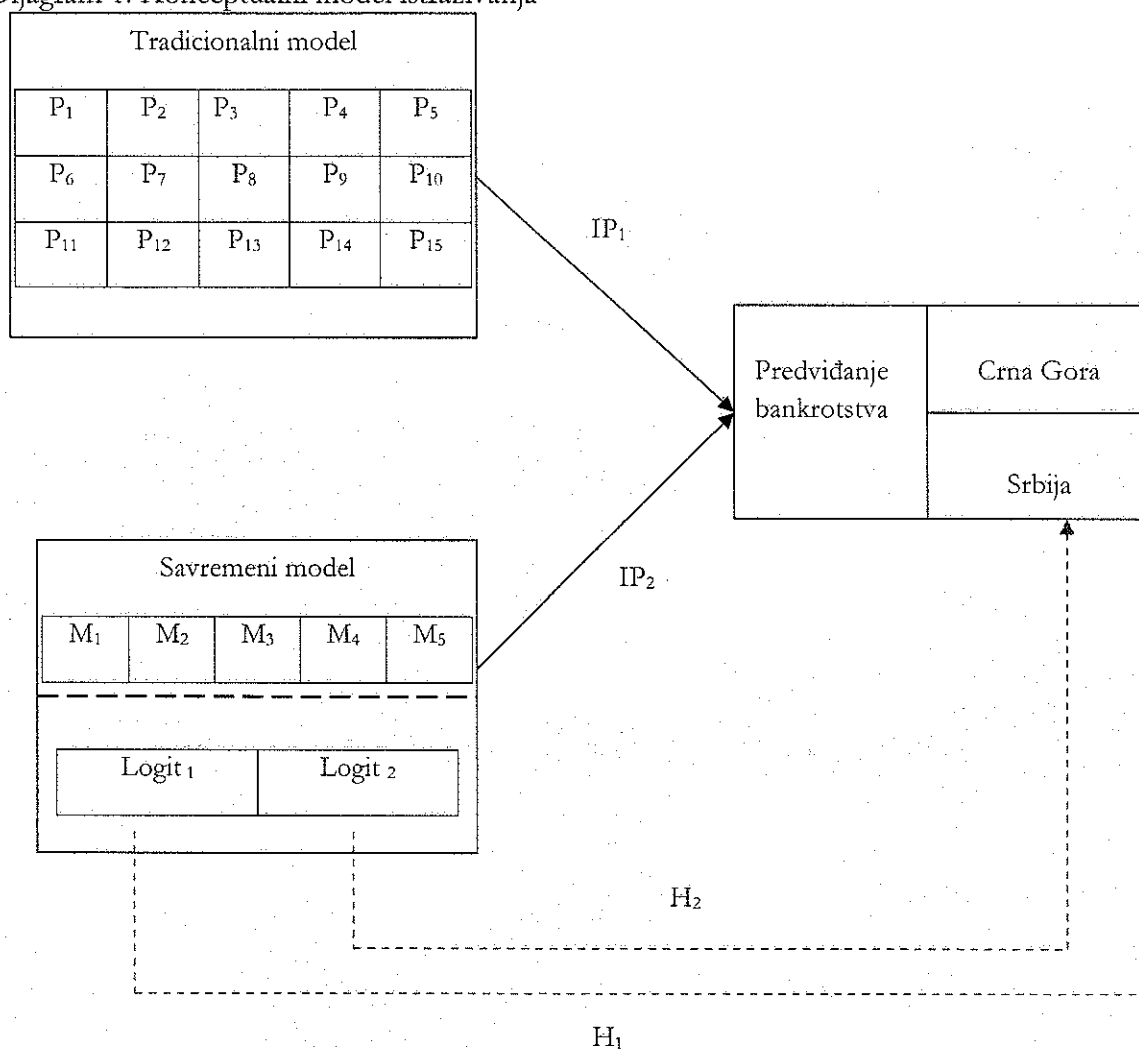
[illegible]jagram 1: Konceptualni model istraživanja

Tradicionalni model

| $P_1$ | $P_2$ | $P_3$ | $P_4$ | $P_5$ |
|---|---|---|---|---|
| $P_6$ | $P_7$ | $P_8$ | $P_9$ | $P_{10}$ |
| $P_{11}$ | $P_{12}$ | $P_{13}$ | $P_{14}$ | $P_{15}$ |

$IP_1$

Predviđanje bankrotstva

Crna Gora

Srbija

Savremeni model

| $M_1$ | $M_2$ | $M_3$ | $M_4$ | $M_5$ |
|---|---|---|---|---|

$IP_2$

Logit $_1$

Logit $_2$

$H_2$

$H_1$